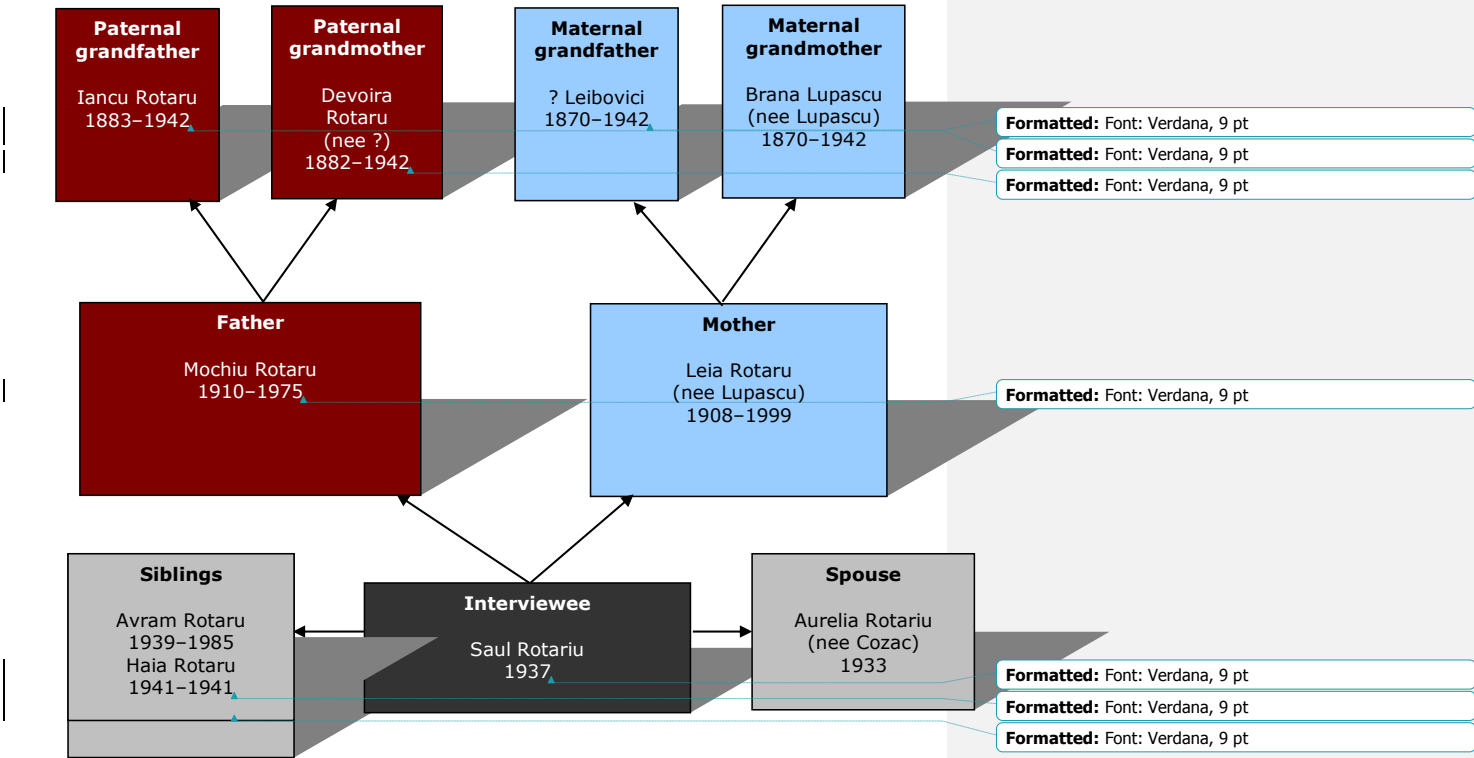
Paternal grandfather

Iancu Rotaru
1883–1942

Paternal grandmother

Devoira Rotaru
(nee ?)
1882–1942

Maternal grandfather

? Leibovici
1870–1942

Maternal grandmother

Brana Lupascu
(nee Lupascu)
1870–1942

**Formatted:** Font: Verdana, 9 pt

**Formatted:** Font: Verdana, 9 pt

**Formatted:** Font: Verdana, 9 pt

Father

Mochiu Rotaru
1910–1975

Mother

Leia Rotaru
(nee Lupascu)
1908–1999

**Formatted:** Font: Verdana, 9 pt

Siblings

Avram Rotaru
1939–1985
Haia Rotaru
1941–1941

Interviewee

Saul Rotariu
1937

Spouse

Aurelia Rotariu
(nee Cozac)
1933

**Formatted:** Font: Verdana, 9 pt

**Formatted:** Font: Verdana, 9 pt

**Formatted:** Font: Verdana, 9 pt